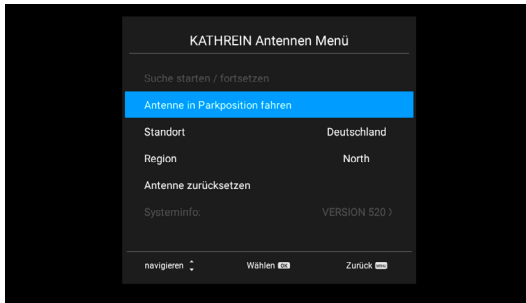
KATHREIN Antennen Menü

Suche starten / fortsetzen

Antenne in Parkposition fahren

Standort Deutschland

Region North

Antenne zurücksetzen

Systeminfo: VERSION 520 ›

navigieren ⌃⌄ Wählen OK Zurück MENU